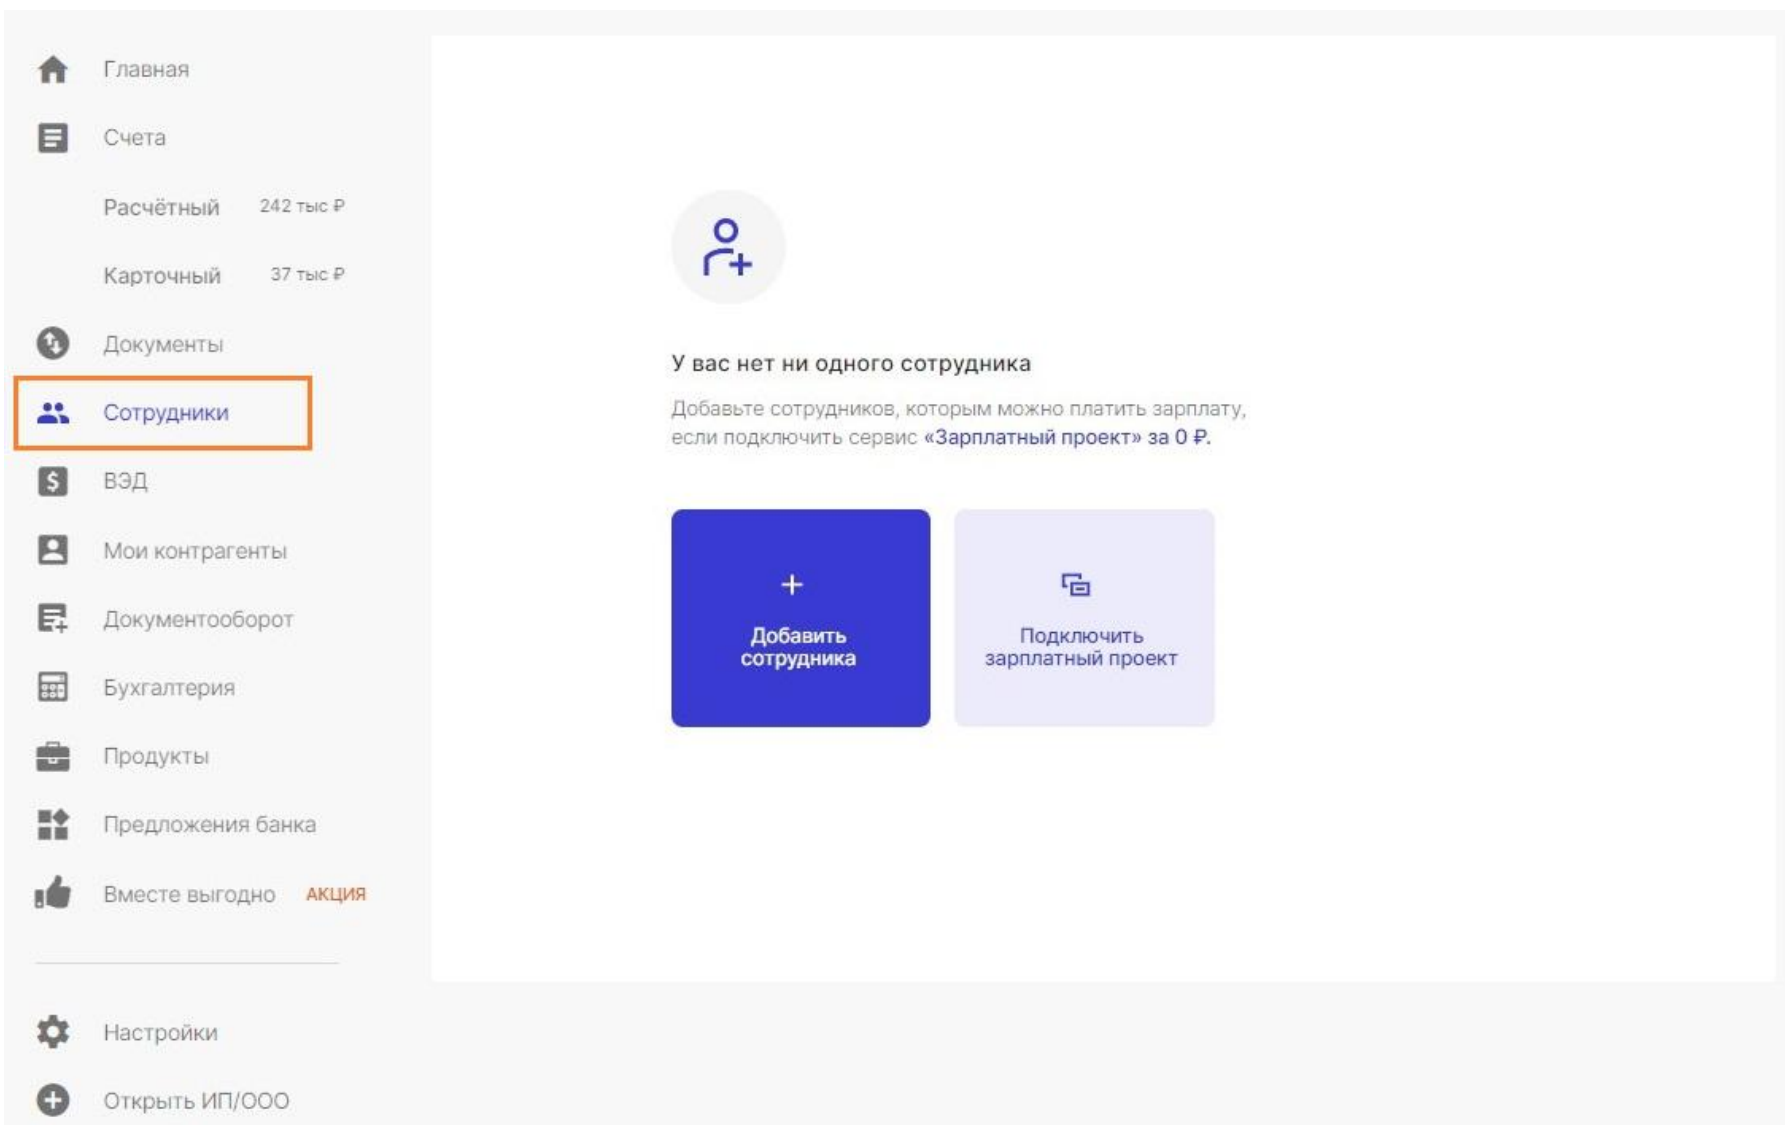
Главная
Счета
Расчётный 242 тыс ₽
Карточный 37 тыс ₽
Документы
Сотрудники
ВЭД
Мои контрагенты
Документооборот
Бухгалтерия
Продукты
Предложения банка
Вместе выгодно АКЦИЯ

Настройки
Открыть ИП/ООО

У вас нет ни одного сотрудника

Добавьте сотрудников, которым можно платить зарплату, если подключить сервис «Зарплатный проект» за 0 ₽.

+
Добавить сотрудника

Подключить зарплатный проект